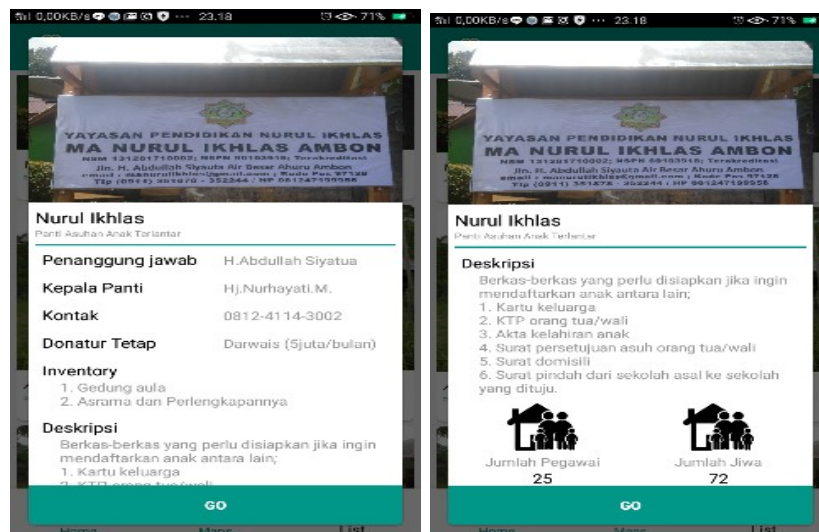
0,00KB/s ··· 23.18 71%

YAYASAN PENDIDIKAN NURUL IKHLAS
MA NURUL IKHLAS AMBON
NSM 131281710002; NPSN 60103918; Terakreditasi
Jln. H. Abdullah Siyauta Air Besar Ahuru Ambon
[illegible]
Tlp (0911) 351870 - 352244 / HP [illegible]

Nurul Ikhlas
Panti Asuhan Anak Terlantar

| | |
|---|---|
| Penanggung jawab | H.Abdullah Siyatua |
| Kepala Panti | Hj.Nurhayati.M. |
| Kontak | 0812-4114-3002 |
| Donatur Tetap | Darwais (5juta/bulan) |

Inventory
1. Gedung aula
2. Asrama dan Perlengkapannya

Deskripsi
Berkas-berkas yang perlu disiapkan jika ingin mendaftarkan anak antara lain;
1. Kartu keluarga
2. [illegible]

GO

Home Maps List

0,00KB/s ··· 23.18 71%

YAYASAN PENDIDIKAN NURUL IKHLAS
MA NURUL IKHLAS AMBON
NSM 131281710002; NPSN 60103918; Terakreditasi
Jln. H. Abdullah Siyauta Air Besar Ahuru Ambon
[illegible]
Tlp (0911) 351870 - 352244 / HP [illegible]

Nurul Ikhlas
Panti Asuhan Anak Terlantar

Deskripsi
Berkas-berkas yang perlu disiapkan jika ingin mendaftarkan anak antara lain;
1. Kartu keluarga
2. KTP orang tua/wali
3. Akta kelahiran anak
4. Surat persetujuan asuh orang tua/wali
5. Surat domisili
6. Surat pindah dari sekolah asal ke sekolah yang dituju.

Jumlah Pegawai
25

Jumlah Jiwa
72

GO

Home Maps List